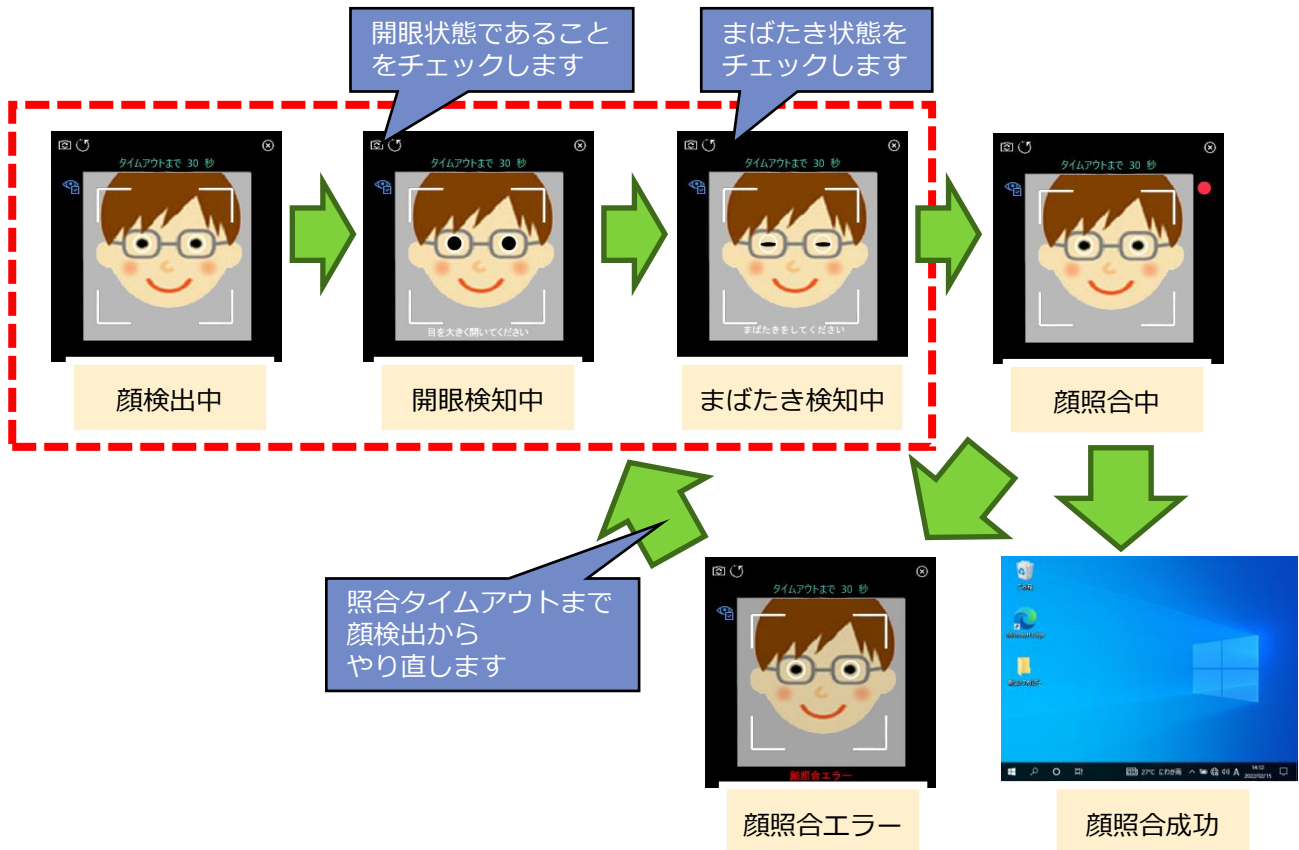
開眼状態であることをチェックします

まばたき状態をチェックします

タイムアウトまで 30 秒

顔検出中

タイムアウトまで 30 秒

目を大きく開いてください

開眼検知中

タイムアウトまで 30 秒

まばたきをしてください

まばたき検知中

タイムアウトまで 30 秒

顔照合中

照合タイムアウトまで顔検出からやり直します

タイムアウトまで 30 秒

顔照合エラー

顔照合エラー

ごみ箱

Microsoft Edge

新しいフォルダー

27°C にわか雨 A 14:12 2022/02/15

顔照合成功